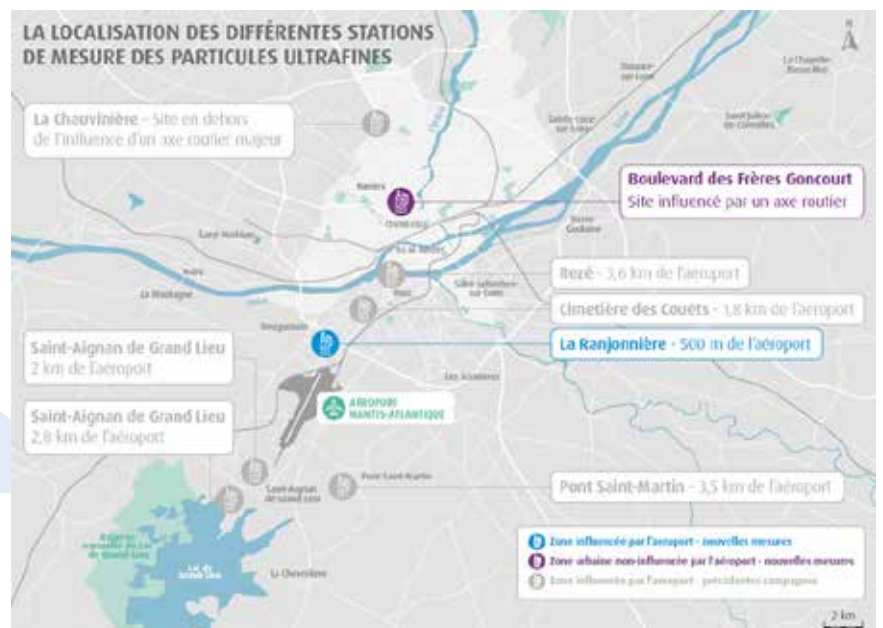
LA LOCALISATION DES DIFFÉRENTES STATIONS DE MESURE DES PARTICULES ULTRAFINES

La Chauvinière - Site en dehors de l'influence d'un axe routier majeur

Boulevard des Frères Goncourt
Site influencé par un axe routier

Rezé - 3,6 km de l'aéroport

Cimetière des Couëts - 1,8 km de l'aéroport

La Ranjonnière - 500 m de l'aéroport

Saint-Aignan de Grand Lieu
2 km de l'aéroport

Saint-Aignan de Grand Lieu
2,8 km de l'aéroport

AÉROPORT NANTES-ATLANTIQUE

Pont Saint-Martin - 3,5 km de l'aéroport

Nantes
Saint-Herblain
Rezé
Bouguenais
La Montagne
Indre
Saint-Sébastien-sur-Loire
Les Sorinières
Saint-Aignan de Grand Lieu
Pont-Saint-Martin
La Chevrolière
Lac de Grand Lieu
Carquefou
Sainte-Luce-sur-Loire
Basse-Goulaine
Saint-Julien-de-Concelles
La Chapelle-Basse-Mer
Thouaré-sur-Loire
Réserve naturelle du Lac de Grand Lieu

Zone influencée par l'aéroport - nouvelles mesures
Zone urbaine non-influencée par l'aéroport - nouvelles mesures
Zone influencée par l'aéroport - précédentes campagnes

2 km